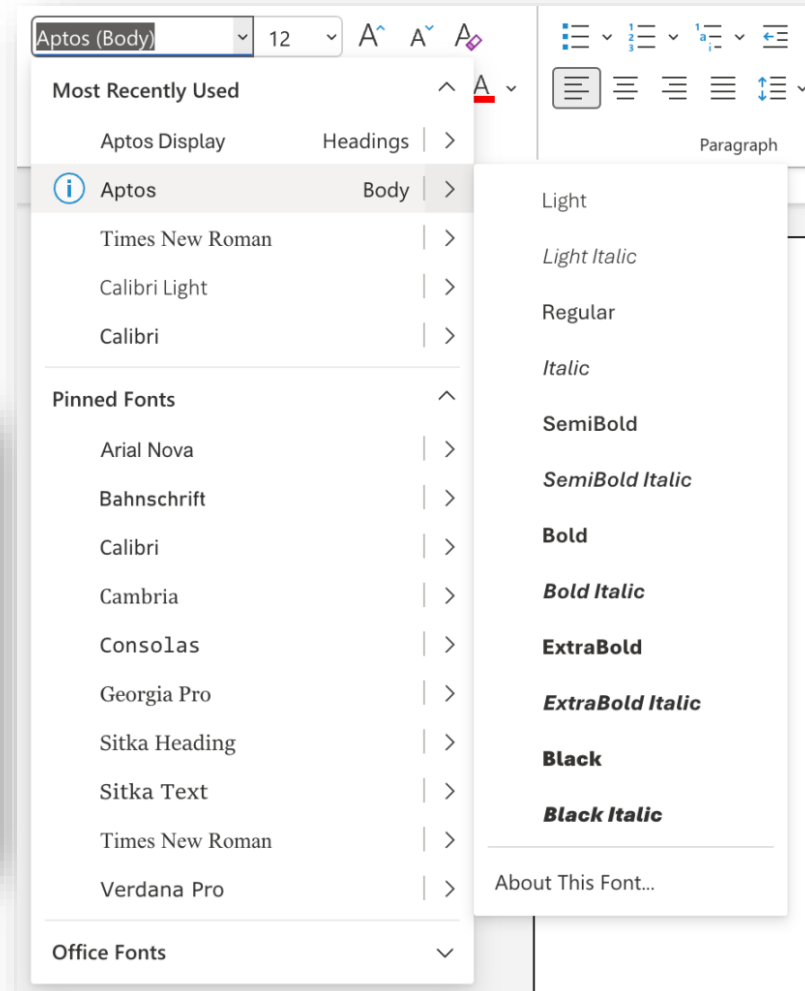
Aptos (Body)
12

Paragraph

Most Recently Used
Aptos Display Headings
Aptos Body
Times New Roman
Calibri Light
Calibri

Pinned Fonts
Arial Nova
Bahnschrift
Calibri
Cambria
Consolas
Georgia Pro
Sitka Heading
Sitka Text
Times New Roman
Verdana Pro

Office Fonts

Light
Light Italic
Regular
Italic
SemiBold
SemiBold Italic
Bold
Bold Italic
ExtraBold
ExtraBold Italic
Black
Black Italic
About This Font...